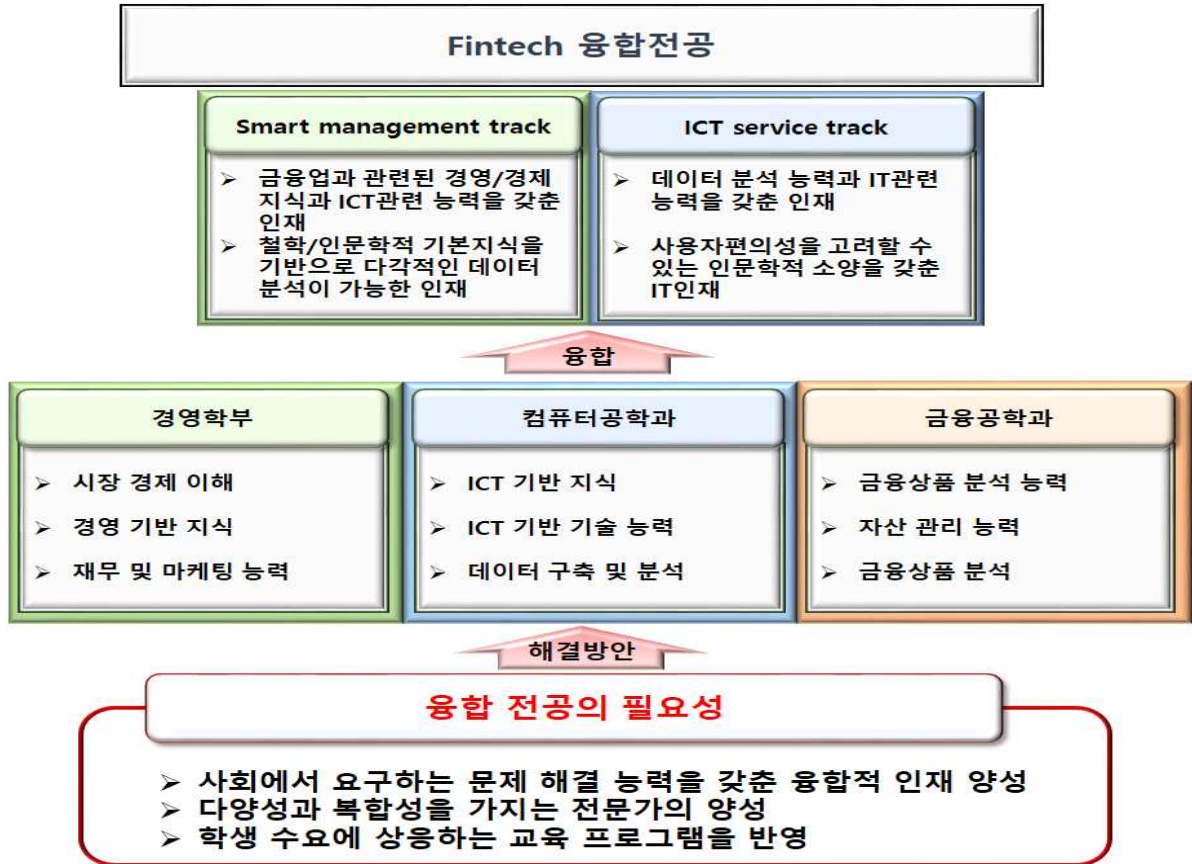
Fintech 융합전공

Smart management track

➢ 금융업과 관련된 경영/경제 지식과 ICT관련 능력을 갖춘 인재
➢ 철학/인문학적 기본지식을 기반으로 다각적인 데이터 분석이 가능한 인재

ICT service track

➢ 데이터 분석 능력과 IT관련 능력을 갖춘 인재
➢ 사용자편의성을 고려할 수 있는 인문학적 소양을 갖춘 IT인재

융합

경영학부

➢ 시장 경제 이해
➢ 경영 기반 지식
➢ 재무 및 마케팅 능력

컴퓨터공학과

➢ ICT 기반 지식
➢ ICT 기반 기술 능력
➢ 데이터 구축 및 분석

금융공학과

➢ 금융상품 분석 능력
➢ 자산 관리 능력
➢ 금융상품 분석

해결방안

융합 전공의 필요성

➢ 사회에서 요구하는 문제 해결 능력을 갖춘 융합적 인재 양성
➢ 다양성과 복합성을 가지는 전문가의 양성
➢ 학생 수요에 상응하는 교육 프로그램을 반영